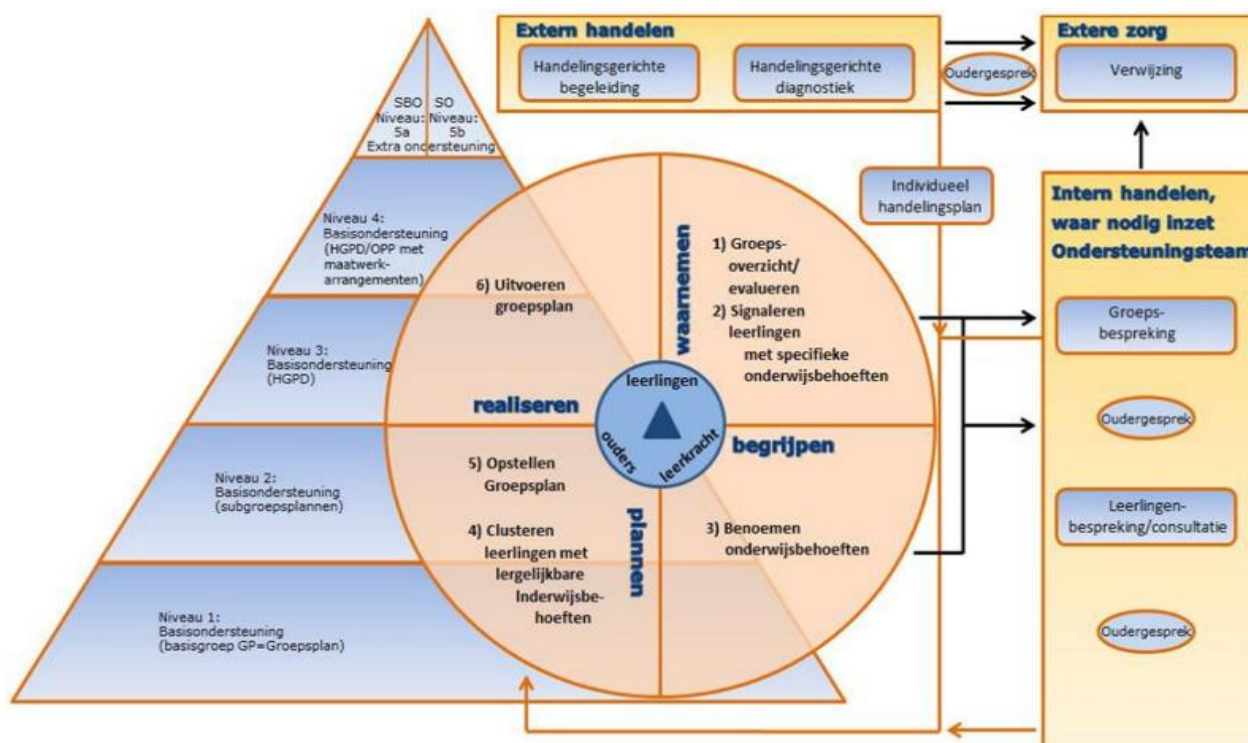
Extern handelen

Handelingsgerichte begeleiding

Handelingsgerichte diagnostiek

Oudergesprek

Extere zorg

Verwijzing

SBO Niveau: 5a

SO Niveau: 5b

Extra ondersteuning

Niveau 4: Basisondersteuning (HGPD/OPP met maatwerk-arrangementen)

Niveau 3: Basisondersteuning (HGPD)

Niveau 2: Basisondersteuning (subgroepsplannen)

Niveau 1: Basisondersteuning (basisgroep GP=Groepsplan)

Individueel handelingsplan

Intern handelen, waar nodig inzet Ondersteuningsteam

waarnemen

1) Groeps-overzicht/ evalueren

2) Signaleren leerlingen met specifieke onderwijsbehoeften

6) Uitvoeren groepsplan

realiseren

leerlingen

ouders

leerkracht

begrijpen

5) Opstellen Groepsplan

4) Clusteren leerlingen met lergelijkbare Inderwijsbe-hoeften

plannen

3) Benoemen onderwijsbehoeften

Groeps-bespreking

Oudergesprek

Leerlingen-bespreking/consultatie

Oudergesprek